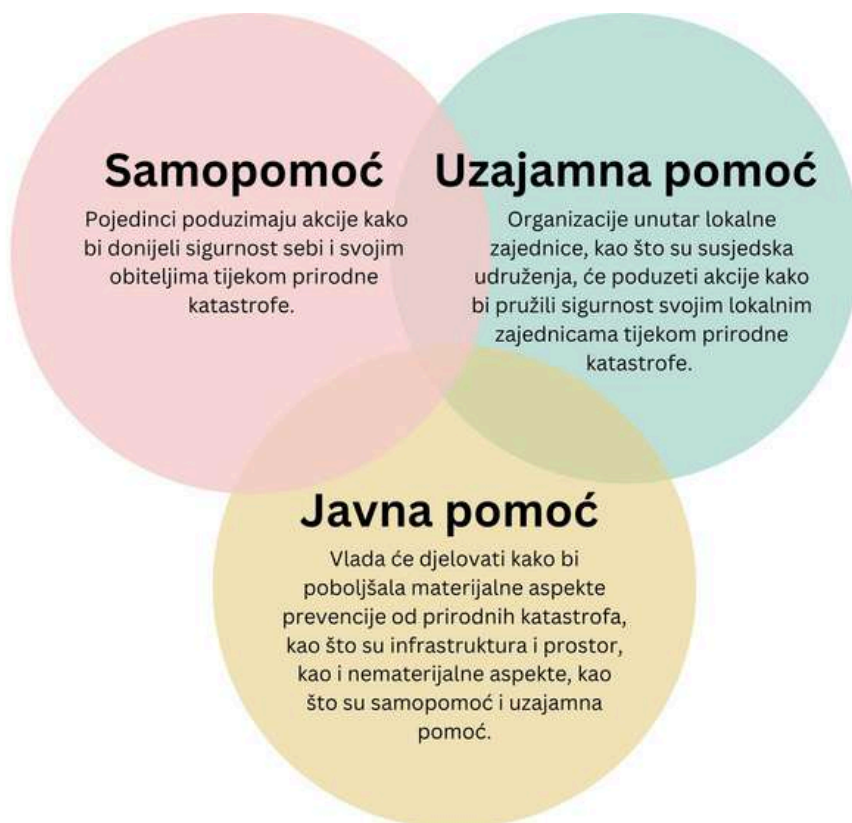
Samopomoć

Pojedinci poduzimaju akcije kako bi donijeli sigurnost sebi i svojim obiteljima tijekom prirodne katastrofe.

Uzajamna pomoć

Organizacije unutar lokalne zajednice, kao što su susjedska udruženja, će poduzeti akcije kako bi pružili sigurnost svojim lokalnim zajednicama tijekom prirodne katastrofe.

Javna pomoć

Vlada će djelovati kako bi poboljšala materijalne aspekte prevencije od prirodnih katastrofa, kao što su infrastruktura i prostor, kao i nematerijalne aspekte, kao što su samopomoć i uzajamna pomoć.